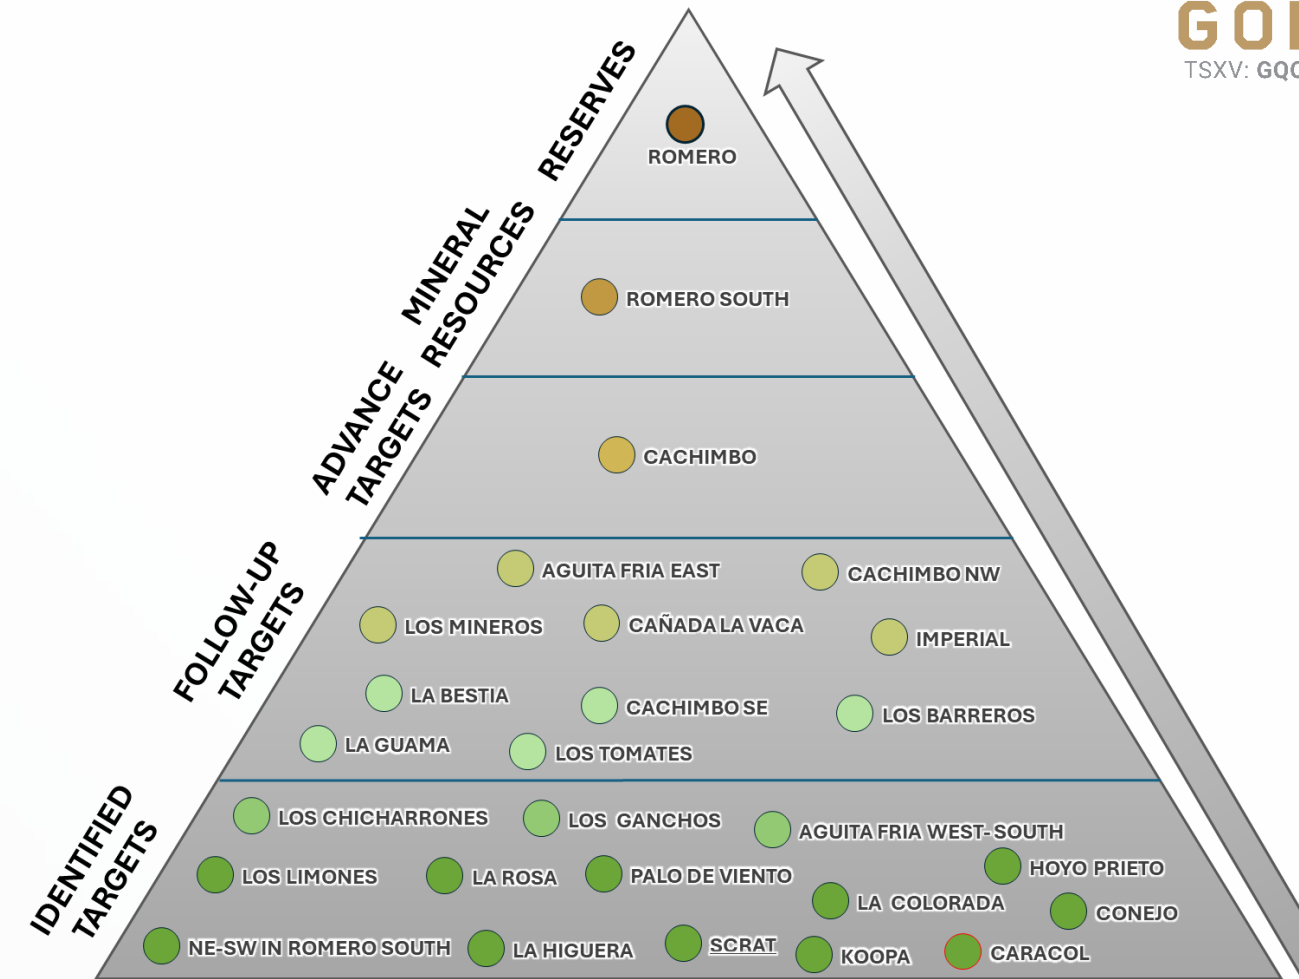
GO
TSXV: GQC

RESERVES
ROMERO

MINERAL RESOURCES
ROMERO SOUTH

ADVANCE TARGETS
CACHIMBO

FOLLOW-UP TARGETS
AGUITA FRIA EAST
CACHIMBO NW
LOS MINEROS
CAÑADA LA VACA
IMPERIAL
LA BESTIA
CACHIMBO SE
LOS BARREROS
LA GUAMA
LOS TOMATES

IDENTIFIED TARGETS
LOS CHICHARRONES
LOS GANCHOS
AGUITA FRIA WEST-SOUTH
HOYO PRIETO
LOS LIMONES
LA ROSA
PALO DE VIENTO
LA COLORADA
CONEJO
NE-SW IN ROMERO SOUTH
LA HIGUERA
SCRAT
KOOPA
CARACOL